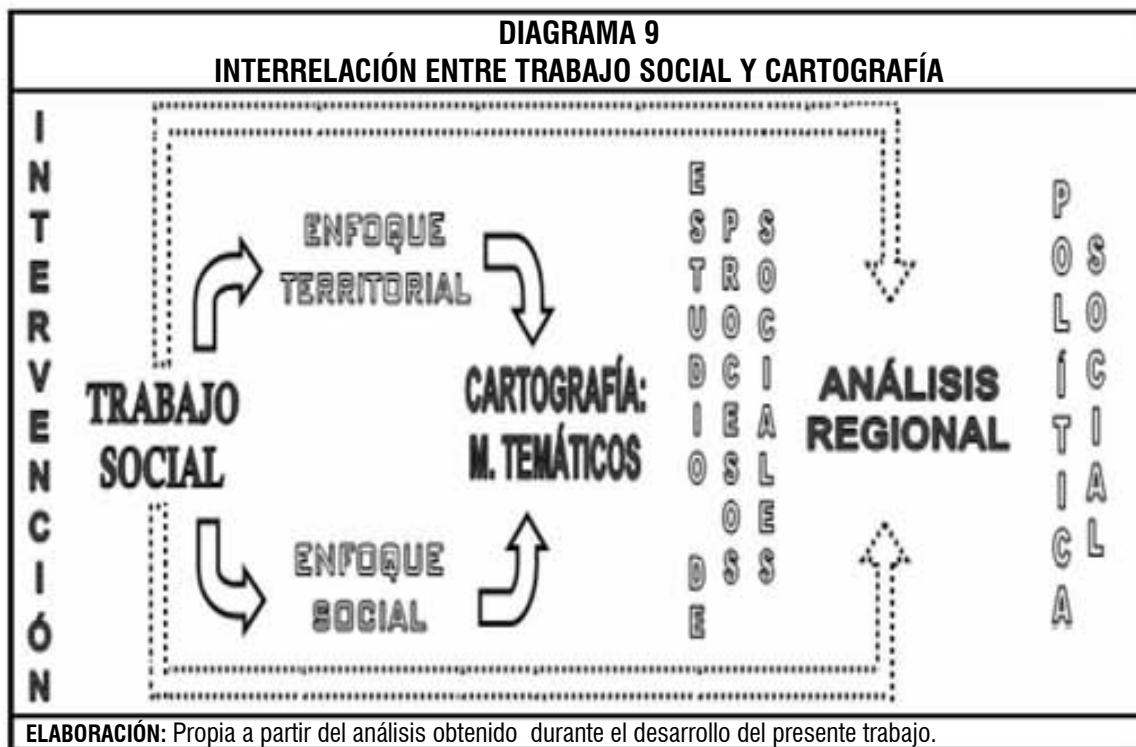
DIAGRAMA 9
INTERRELACIÓN ENTRE TRABAJO SOCIAL Y CARTOGRAFÍA

INTERVENCIÓN

ENFOQUE TERRITORIAL

TRABAJO SOCIAL

ENFOQUE SOCIAL

CARTOGRAFÍA: M. TEMÁTICOS

ESTUDIO DE

PROCESOS

SOCIALES

ANÁLISIS REGIONAL

POLíTICA

SOCIAL

ELABORACIÓN: Propia a partir del análisis obtenido durante el desarrollo del presente trabajo.